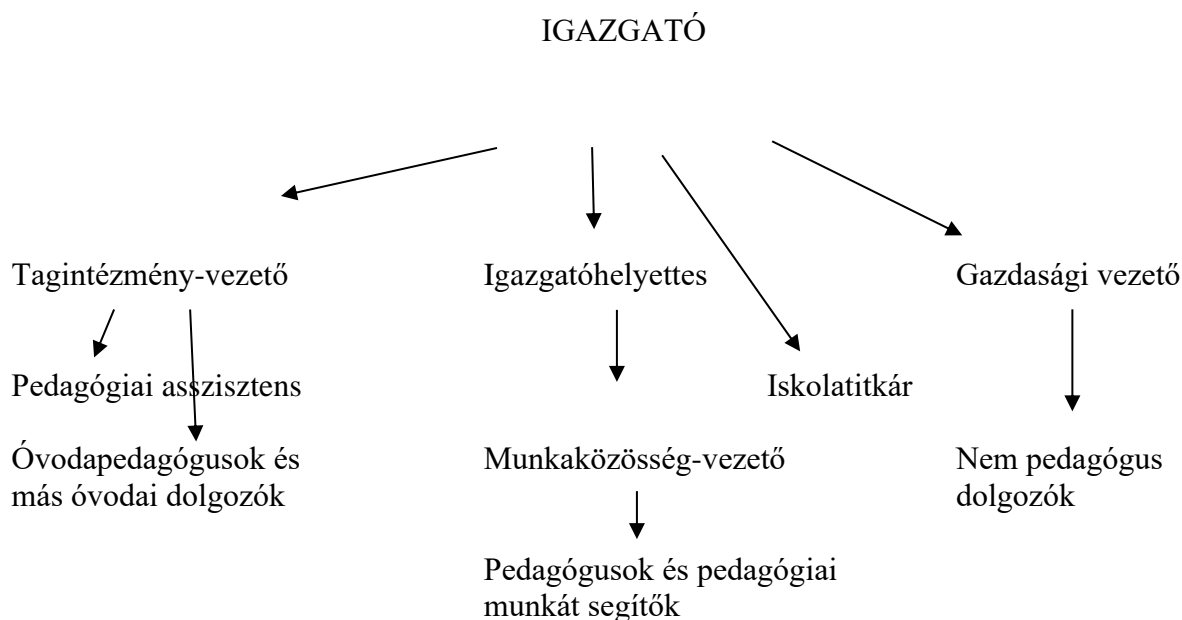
IGAZGATÓ

Tagintézmény-vezető

Pedagógiai asszisztens

Óvodapedagógusok és más óvodai dolgozók

Igazgatóhelyettes

Munkaközösség-vezető

Pedagógusok és pedagógiai munkát segítők

Iskolatitkár

Gazdasági vezető

Nem pedagógus dolgozók